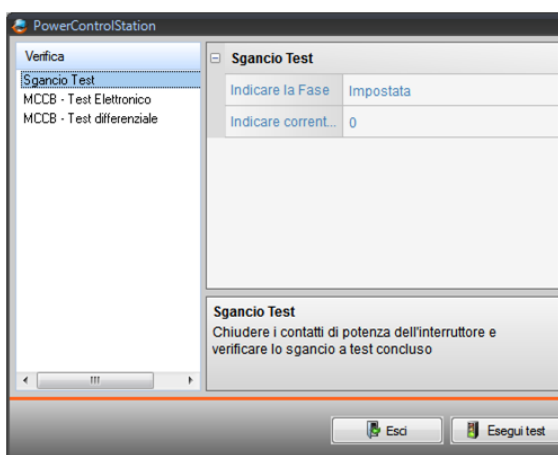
PowerControlStation

Verifica
Sgancio Test
MCCB - Test Elettronico
MCCB - Test differenziale

Sgancio Test

| Indicare la Fase | Impostata |
|---|---|
| Indicare corrent... | 0 |

Sgancio Test
Chiudere i contatti di potenza dell'interruttore e verificare lo sgancio a test concluso

Esci
Esegui test